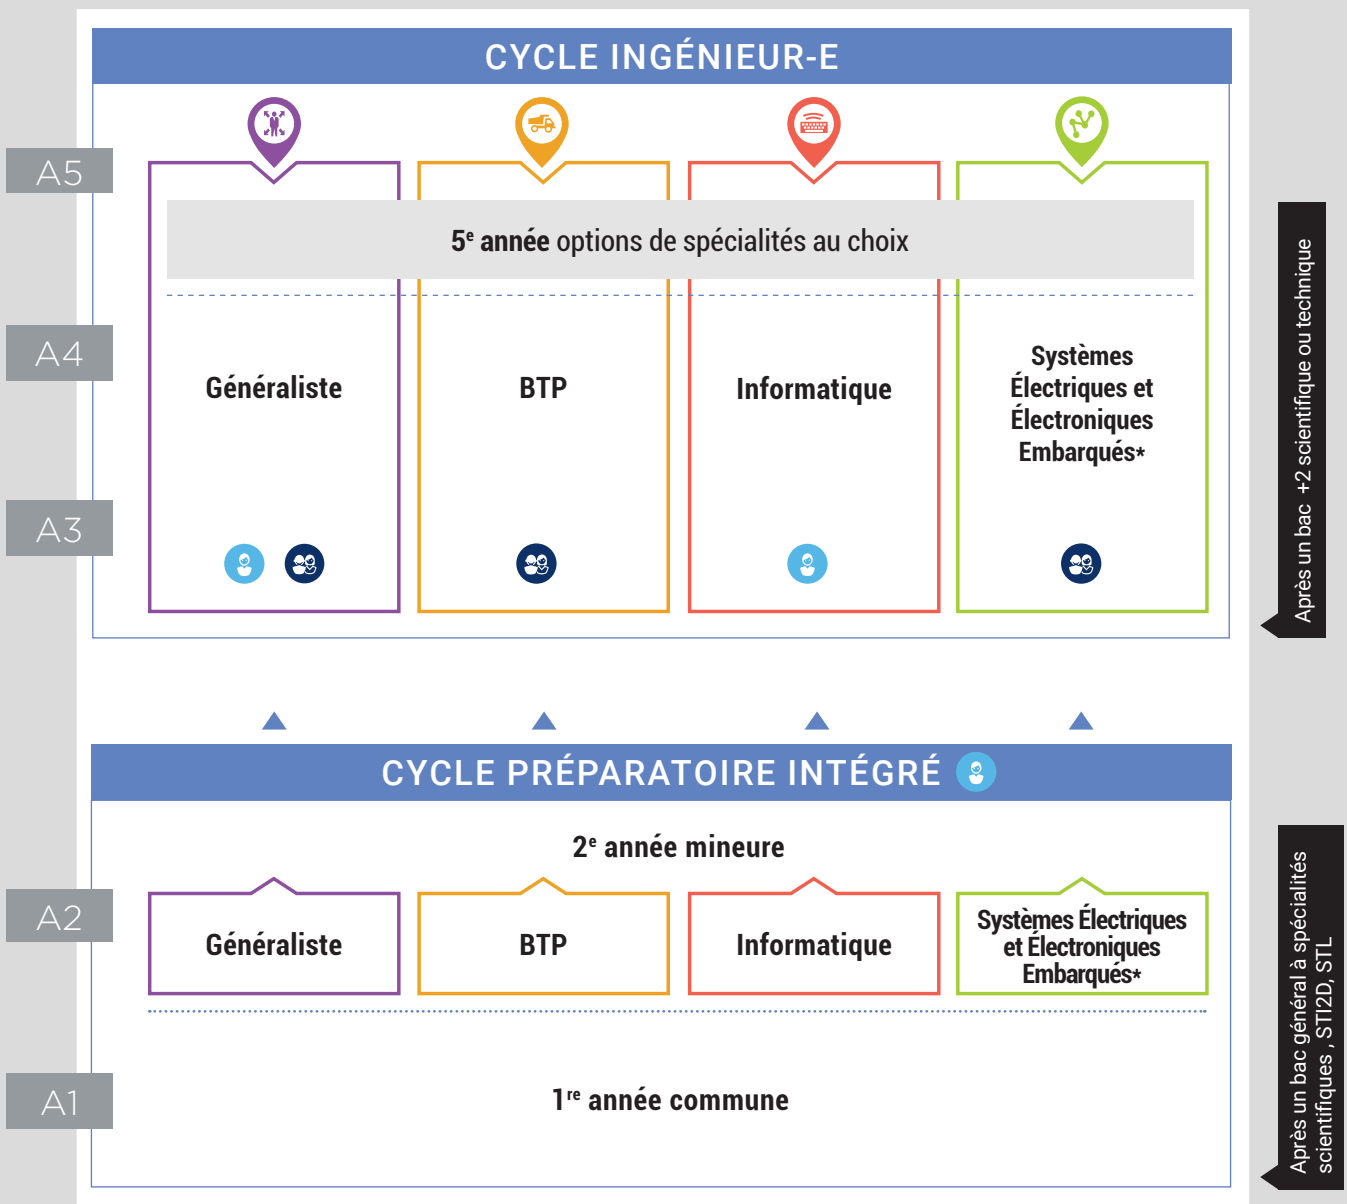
CYCLE INGÉNIEUR-E

A5

A4

A3

5$^{e}$ année options de spécialités au choix

Généraliste

BTP

Informatique

Systèmes Électriques et Électroniques Embarqués*

Après un bac +2 scientifique ou technique

CYCLE PRÉPARATOIRE INTÉGRÉ

2$^{e}$ année mineure

A2

Généraliste

BTP

Informatique

Systèmes Électriques et Électroniques Embarqués*

A1

1$^{re}$ année commune

Après un bac général à spécialités scientifiques , STI2D, STL